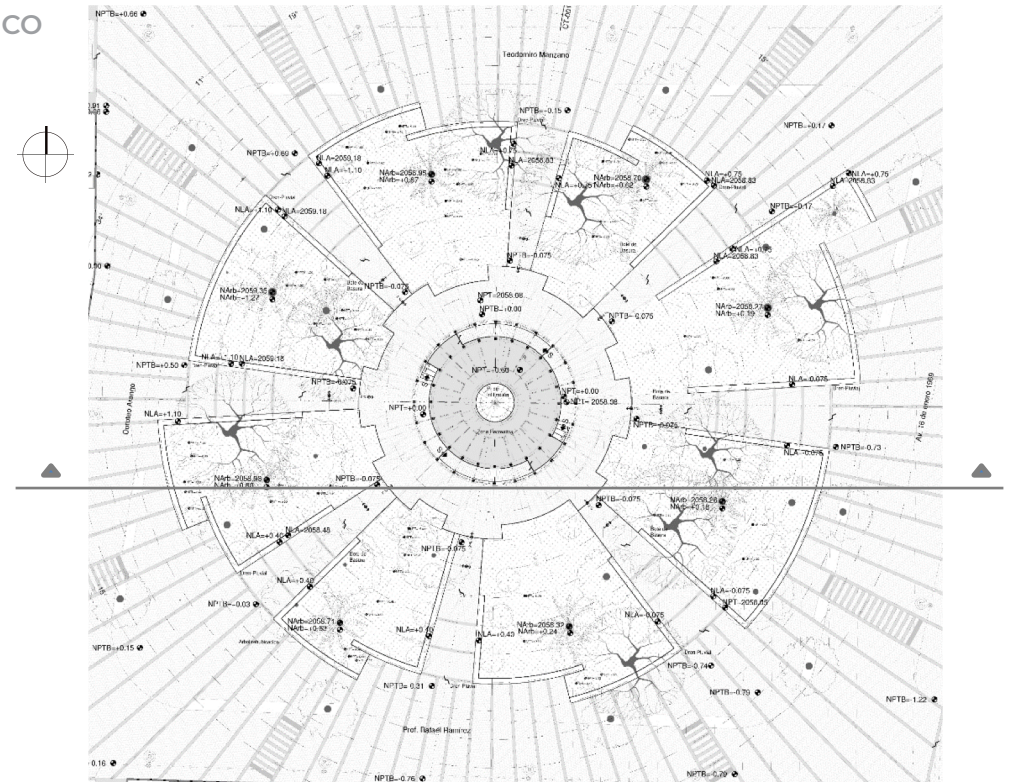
CO

NPTB=+0.66

Teodomiro Manzano

NPTB=-0.15

NPTB=-0.17

NPTB=-0.69

NLA=2059.18

NLA=+1.10

NArb=2058.95
NArb=+0.87

NLA=2058.83

NArb=2058.70
NArb=+0.62

NLA=+0.75
NLA=2058.83

NLA=+0.75
NLA=2058.83

NPTB=-0.17

NLA=+1.10
NLA=2059.18

NPTB=-0.075

NLA=+0.75
NLA=2058.83

NArb=2059.35
NArb=+1.27

NPTB=-0.075

NPT=2058.08
NPTB=+0.00

NPTB=-0.075

NArb=2058.27
NArb=+0.19

NLA=+1.10
NLA=2059.18

NPTB=+0.50

NPTB=-0.075

NPT=+0.00

NPT=+0.00
NPT=2058.08

NLA=-0.075

Cándido Aguilar

NLA=+1.10

NPT=+0.00

NPTB=-0.075

Av. 16 de enero 1959

NLA=-0.075

NPTB=-0.73

NArb=2058.98
NArb=+0.90

NPTB=-0.075

NPTB=-0.075

NArb=2058.26
NArb=+0.18

NLA=+0.40
NLA=2058.48

NPTB=-0.075

NLA=+0.40

NPTB=-0.03

NLA=-0.075
NPT=2058.00

NArb=2058.71
NArb=+0.63

NLA=+0.43

NLA=+0.43

NArb=2058.32
NArb=+0.24

NLA=-0.075

NPTB=+0.15

NPTB=-0.74

NPTB=-0.21

NPTB=-0.79

NPTB=-1.22

Prof. Rafael Ramírez

0.16

NPTB=-0.76

NPTB=-0.79